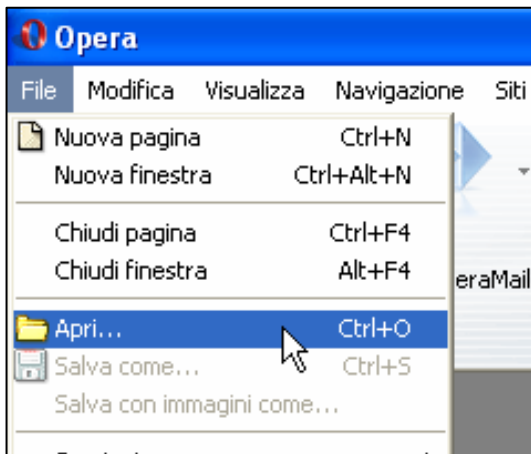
Opera

File Modifica Visualizza Navigazione Siti

Nuova pagina Ctrl+N
Nuova finestra Ctrl+Alt+N

Chiudi pagina Ctrl+F4
Chiudi finestra Alt+F4

Apri... Ctrl+O
Salva come... Ctrl+S
Salva con immagini come...

eraMail

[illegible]